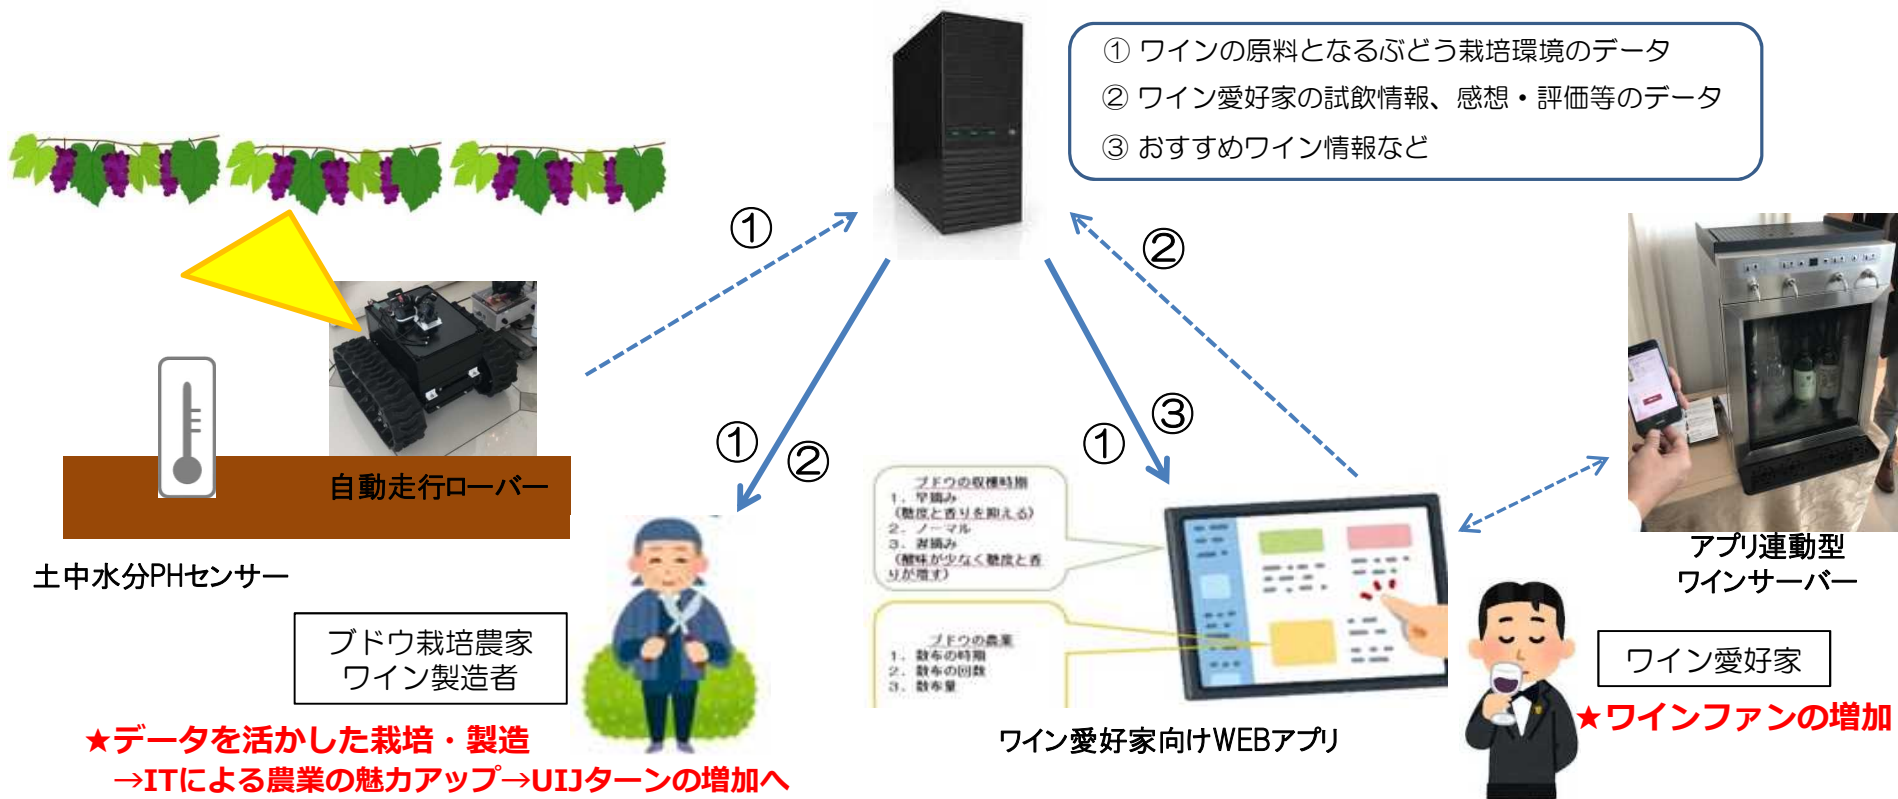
① ワインの原料となるぶどう栽培環境のデータ
② ワイン愛好家の試飲情報、感想・評価等のデータ
③ おすすめワイン情報など

①

②

①

②

①

③

自動走行ローバー

土中水分PHセンサー

ブドウ栽培農家
ワイン製造者

★データを活かした栽培・製造
→ITによる農業の魅力アップ→UIJターンの増加へ

ブドウの収穫時期
1. 早摘み
(酸度と香りを抑える)
2. ノーマル
3. 遅摘み
(酸味が少なく糖度と香りが増す)

ブドウの農薬
1. 散布の時期
2. 散布の回数
3. 散布量

ワイン愛好家向けWEBアプリ

アプリ連動型
ワインサーバー

ワイン愛好家

★ワインファンの増加